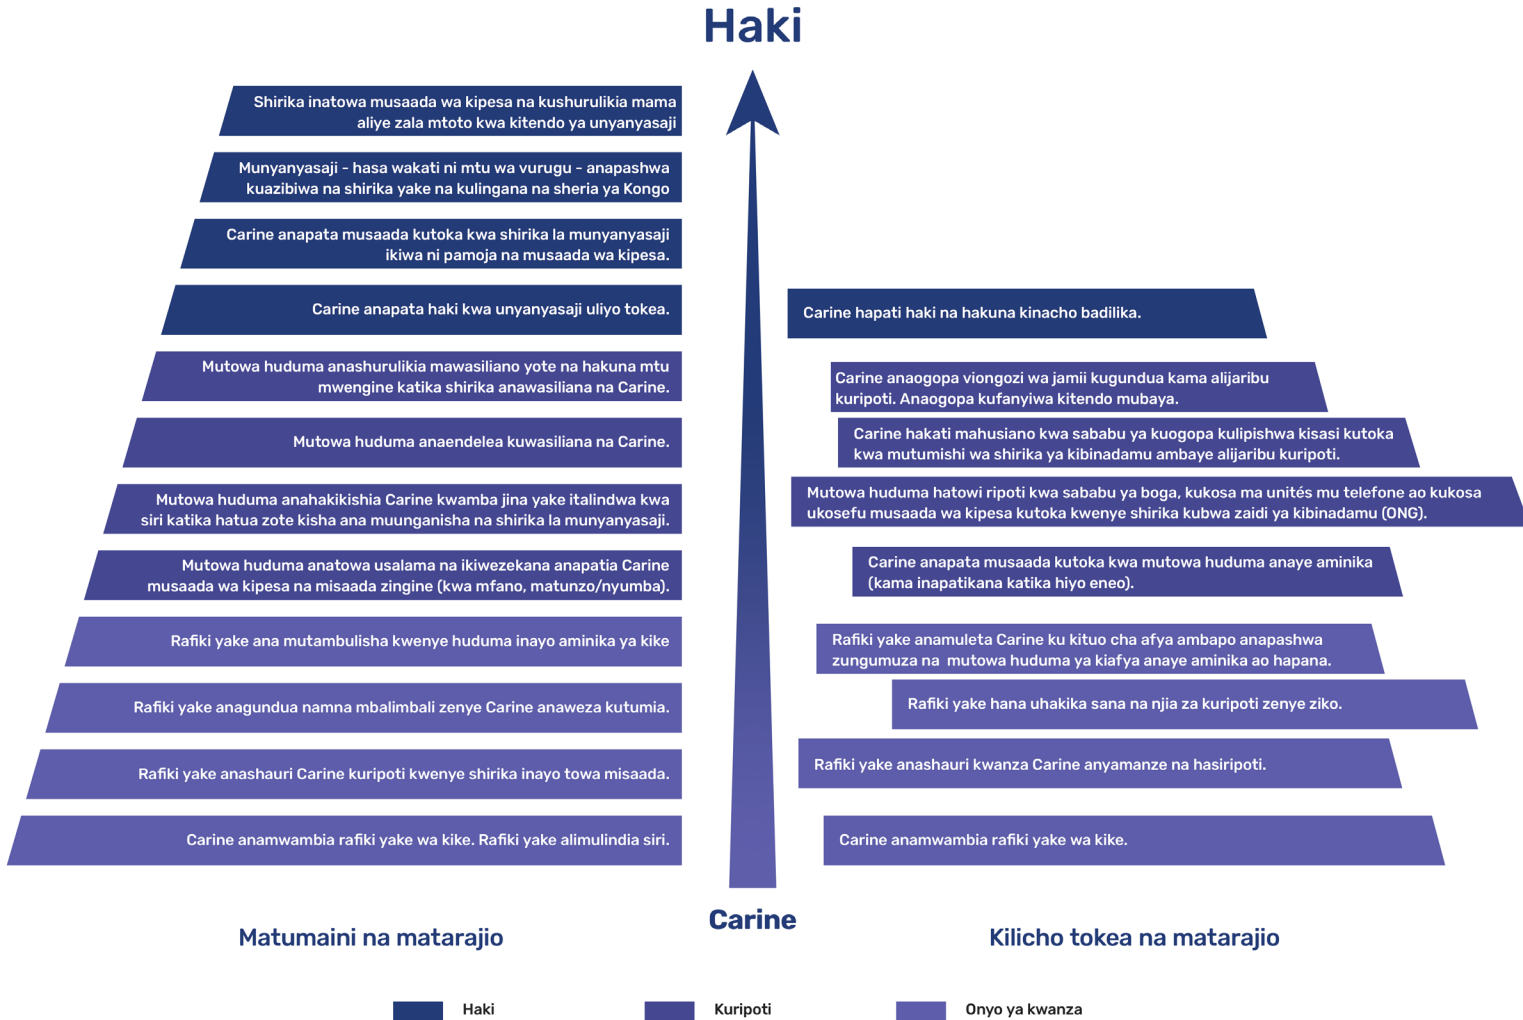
Haki

Shirika inatowa musaada wa kipesa na kushurulikia mama aliye zala mtoto kwa kitendo ya unyanyasaji

Munyanyasaji - hasa wakati ni mtu wa vurugu - anapashwa kuazibiwa na shirika yake na kulingana na sheria ya Kongo

Carine anapata musaada kutoka kwa shirika la munyanyasaji ikiwa ni pamoja na musaada wa kipesa.

Carine anapata haki kwa unyanyasaji uliyo tokea.

Mutowa huduma anashurulikia mawasiliano yote na hakuna mtu mwengine katika shirika anawasiliana na Carine.

Mutowa huduma anaendelea kuwasiliana na Carine.

Mutowa huduma anahakikishia Carine kwamba jina yake italindwa kwa siri katika hatua zote kisha ana muunganisha na shirika la munyanyasaji.

Mutowa huduma anatowa usalama na ikiwezekana anapatia Carine musaada wa kipesa na misaada zingine (kwa mfano, matunzo/nyumba).

Rafiki yake ana mutambulisha kwenye huduma inayo aminika ya kike

Rafiki yake anagundua namna mbalimbali zenye Carine anaweza kutumia.

Rafiki yake anashauri Carine kuripoti kwenye shirika inayo towa misaada.

Carine anamwambia rafiki yake wa kike. Rafiki yake alimulindia siri.

Carine hapati haki na hakuna kinacho badilika.

Carine anaogopa viongozi wa jamii kugundua kama alijaribu kuripoti. Anaogopa kufanyiwa kitendo mubaya.

Carine hakati mahusiano kwa sababu ya kuogopa kulipishwa kisasi kutoka kwa mutumishi wa shirika ya kibinadamu ambaye alijaribu kuripoti.

Mutowa huduma hatowi ripoti kwa sababu ya boga, kukosa ma unités mu telefone ao kukosa ukosefu musaada wa kipesa kutoka kwenye shirika kubwa zaidi ya kibinadamu (ONG).

Carine anapata musaada kutoka kwa mutowa huduma anaye aminika (kama inapatikana katika hiyo eneo).

Rafiki yake anamuleta Carine ku kituo cha afya ambapo anapashwa zungumuza na mutowa huduma ya kiafya anaye aminika ao hapana.

Rafiki yake hana uhakika sana na njia za kuripoti zenye ziko.

Rafiki yake anashauri kwanza Carine anyamanze na hasiripoti.

Carine anamwambia rafiki yake wa kike.

Carine

Matumaini na matarajio

Kilicho tokea na matarajio

Haki
Kuripoti
Onyo ya kwanza